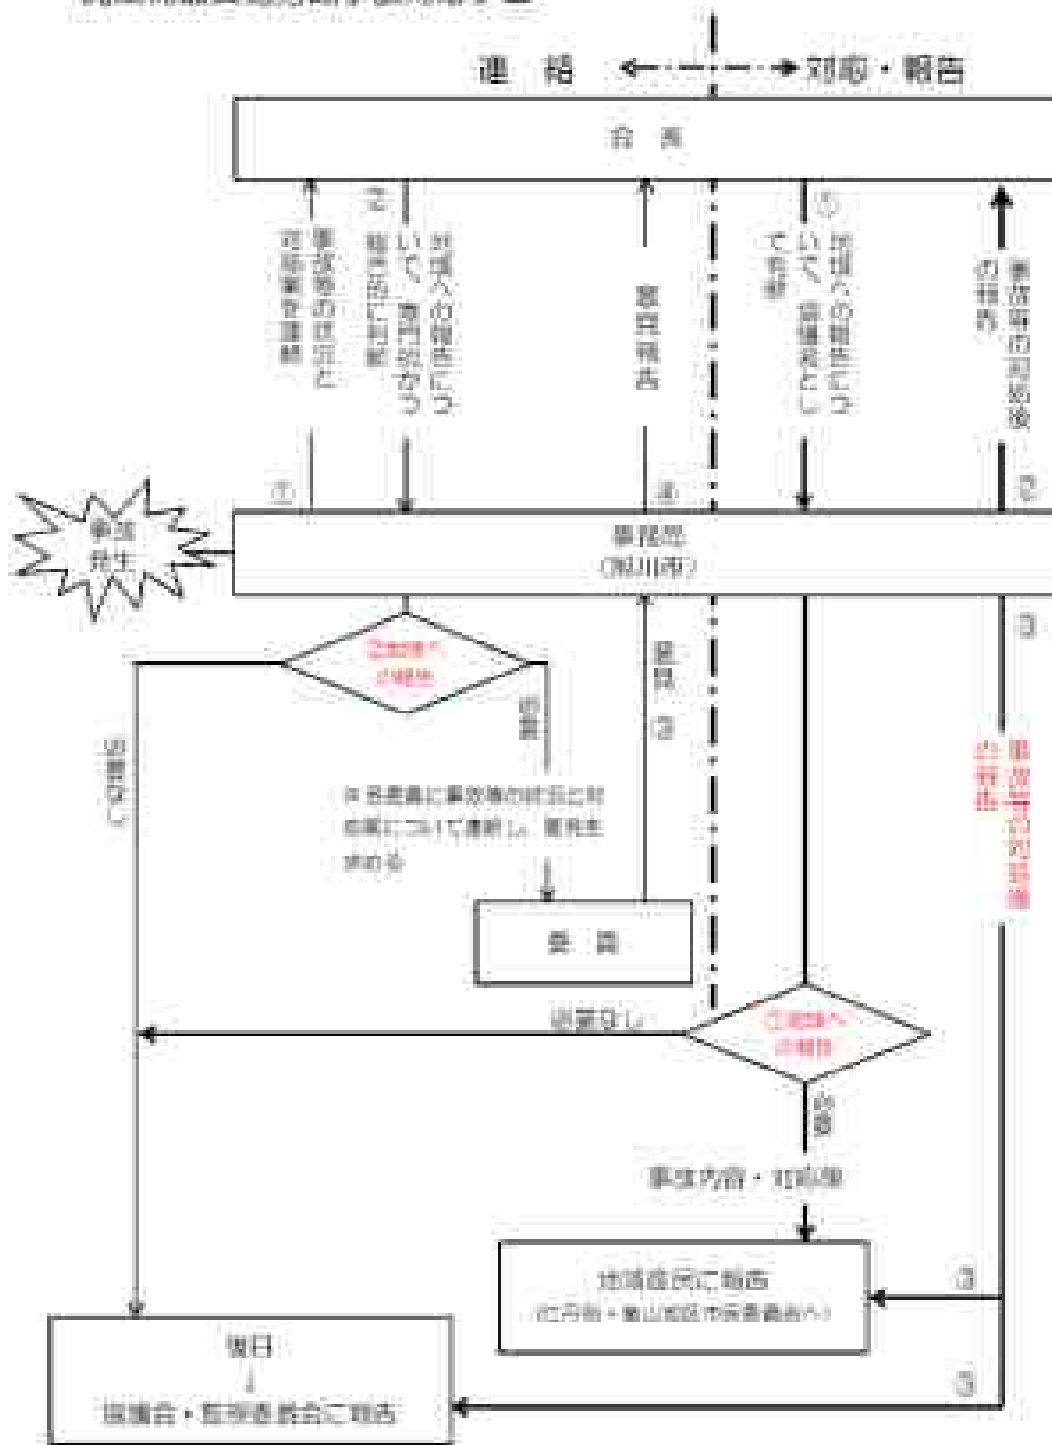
連　絡　←・・・→ 対応・報告

会　長

①
事故等の状況と対応策を連絡

②
対外への報告について、専門的かつ総合的に判断

④
意見報告

⑤
対外への報告について、指導者として指示

事故等の対応後の報告

⑦

事故
発生

事務局
(旭川市)

⑥

対外への報告

必要なし

必要

※委員に事故等の状況と対応策について連絡し、意見を求める

意見
③

委　員

事故等の対応後の報告

必要なし

対外への報告

必要

事故内容・対応策

⑦

地域住民に報告
([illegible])

後日
↓
協議会・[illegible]に報告

⑦